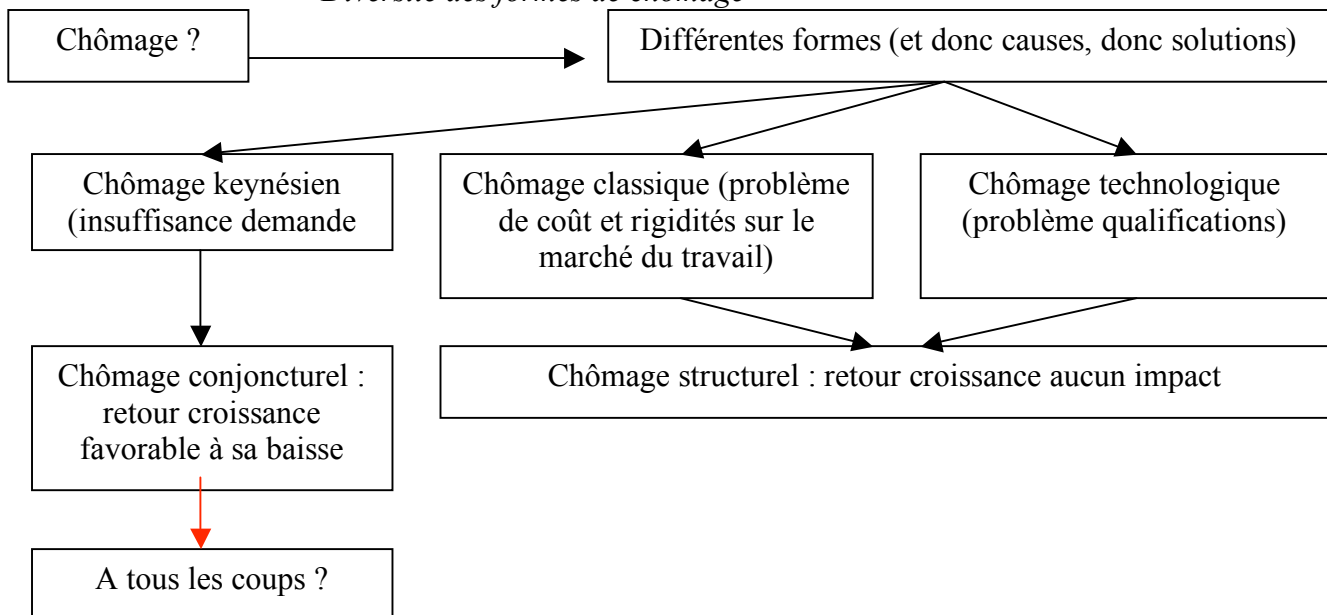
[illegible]

Chômage ?

Différentes formes (et donc causes, donc solutions)

Chômage keynésien (insuffisance demande

Chômage classique (problème de coût et rigidités sur le marché du travail)

Chômage technologique (problème qualifications)

Chômage conjoncturel : retour croissance favorable à sa baisse

Chômage structurel : retour croissance aucun impact

A tous les coups ?